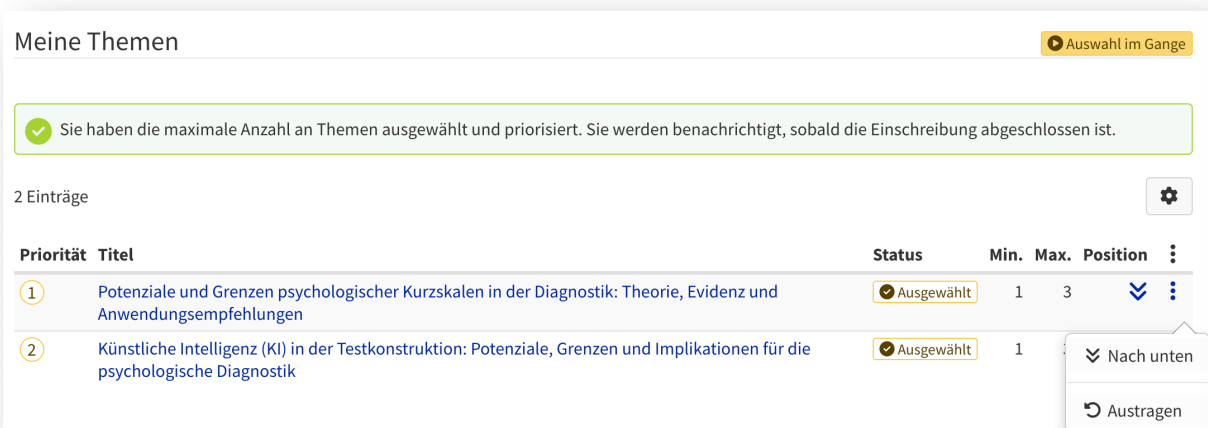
Meine Themen

Auswahl im Gange

Sie haben die maximale Anzahl an Themen ausgewählt und priorisiert. Sie werden benachrichtigt, sobald die Einschreibung abgeschlossen ist.

2 Einträge

| Priorität | Titel | Status | Min. | Max. | Position |
|---|---|---|---|---|---|
| 1 | Potenziale und Grenzen psychologischer Kurzskalen in der Diagnostik: Theorie, Evidenz und Anwendungsempfehlungen | Ausgewählt | 1 | 3 | |
| 2 | Künstliche Intelligenz (KI) in der Testkonstruktion: Potenziale, Grenzen und Implikationen für die psychologische Diagnostik | Ausgewählt | 1 | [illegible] | |

Nach unten

Austragen